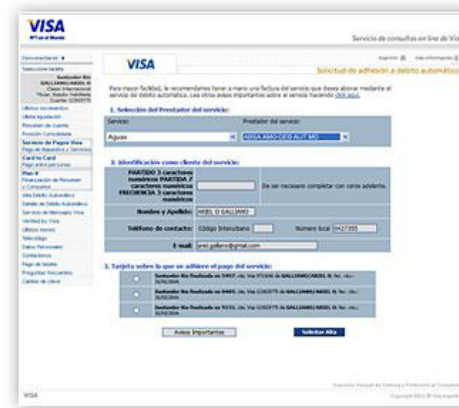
VISA
Nº1 en el Mundo

Servicio de consultas on line de Vis

Desconectarse
Seleccione tarjeta
Santander Rio
GALLIANO ARIEL D
Classic Internacional
Titular, Rebate Habilitado
Cuenta: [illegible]
Últimos movimientos
Última liquidación
Resumen de cuenta
Posición Consolidada
Servicio de Pagos Visa
Pago de Impuestos y Servicios
Card to Card
Pago entre personas
Plan V
Financiación de Resumen y Consumos
Alta Débito Automático
Detalle de Débito Automático
Servicio de Mensajes Visa
Verified by Visa
Últimos envíos
Telecobgo
Datos Personales
Contraseñas
Pago de Salarios
Preguntas frecuentes
Cambio de clave

VISA

Solicitud de adhesión a débito automátic

Para mayor facilidad, le recomendamos tener a mano una factura del servicio que desea abonar mediante el servicio de débito automático. Lea otros avisos importantes sobre el servicio haciendo click aquí.

1. Selección del Prestador del servicio:

| Servicio: | Prestador del servicio: |
|---|---|
| Aguas | AYSA AMO CED AUT MO |

2. Identificación como cliente del servicio:

| PARTIDO 3 caracteres numéricos PARTIDA 7 caracteres numéricos FRECUENCIA 3 caracteres numéricos | | No es necesario completar con ceros adelante. |
|---|---|---|
| Nombre y Apellido: | ARIEL D GALLIANO | |
| Teléfono de contacto: | Código Interurbano | Número local 0427355 |
| E-mail: | ariel.galliano@gmail.com | |

3. Tarjeta sobre la que se adhiere el pago del servicio:

| | Santander Rio finalizada en 5457, cta. Visa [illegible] de GALLIANO ARIEL D, Vto: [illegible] |
|---|---|
| | Santander Rio finalizada en 6485, cta. Visa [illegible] de GALLIANO ARIEL D, Vto: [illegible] |
| | Santander Rio finalizada en 9251, cta. Visa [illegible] de GALLIANO ARIEL D, Vto: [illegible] |

Avisos Importantes
Solicitar Alta

VISA
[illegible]
Copyright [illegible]